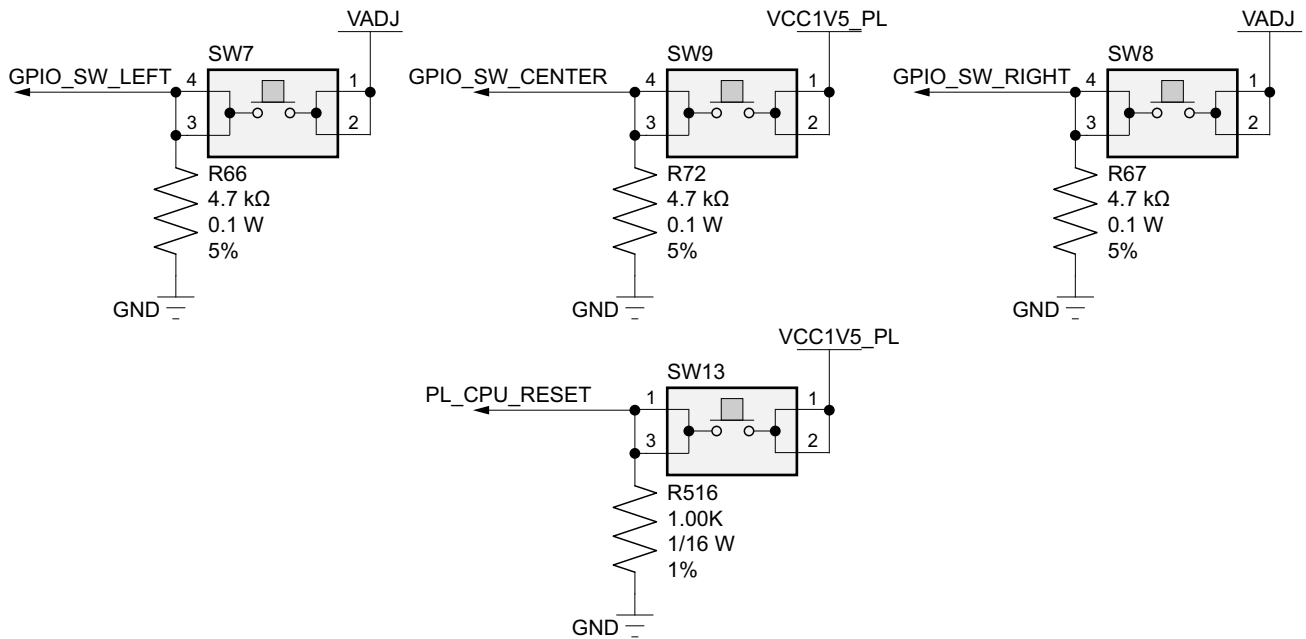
VADJ
SW7
GPIO_SW_LEFT
4
1
3
2
R66
4.7 kΩ
0.1 W
5%
GND

VCC1V5_PL
SW9
GPIO_SW_CENTER
4
1
3
2
R72
4.7 kΩ
0.1 W
5%
GND

VADJ
SW8
GPIO_SW_RIGHT
4
1
3
2
R67
4.7 kΩ
0.1 W
5%
GND

VCC1V5_PL
SW13
PL_CPU_RESET
1
1
3
2
R516
1.00K
1/16 W
1%
GND